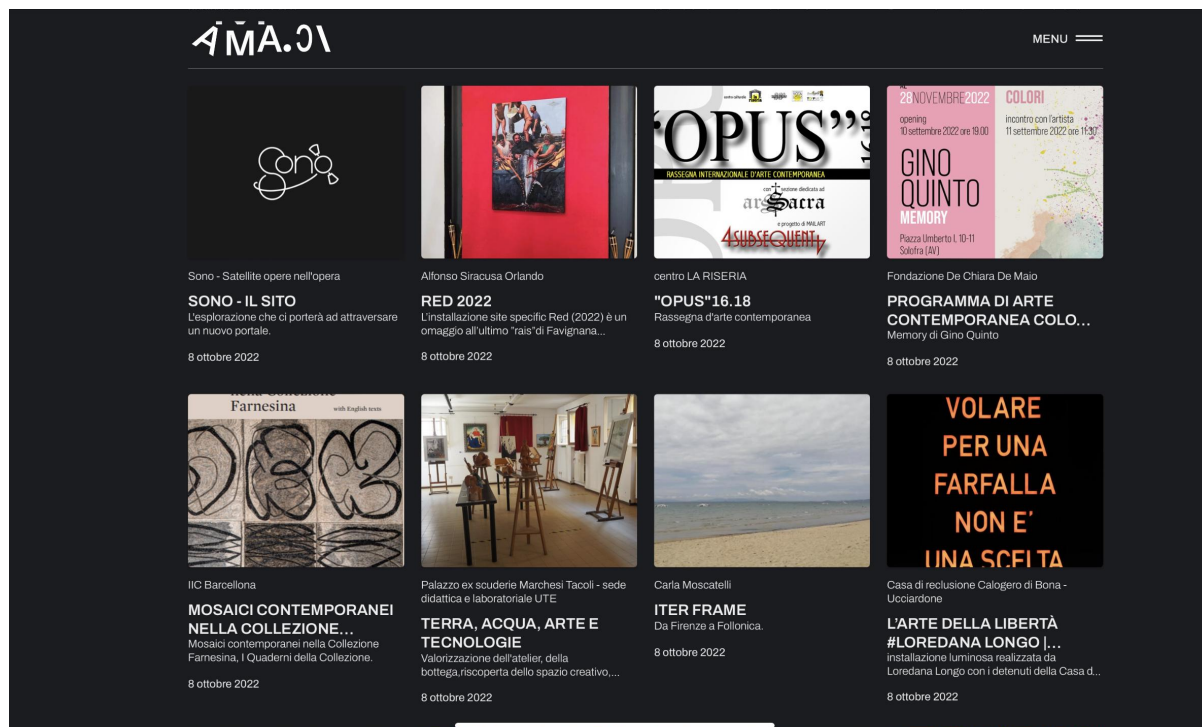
AMA.C\

MENU

Sono

Sono - Satellite opere nell'opera

SONO - IL SITO

L'esplorazione che ci porterà ad attraversare un nuovo portale.

8 ottobre 2022

Alfonso Siracusa Orlando

RED 2022

L'installazione site specific Red (2022) è un omaggio all'ultimo "rais"di Favignana...

8 ottobre 2022

"OPUS"16.18

RASSEGNA INTERNAZIONALE D'ARTE CONTEMPORANEA

ars Sacra

4SUBSEQUENT

centro LA RISERIA

"OPUS"16.18

Rassegna d'arte contemporanea

8 ottobre 2022

28 NOVEMBRE 2022 COLORI

opening 10 settembre 2022 ore 19:00

incontro con l'artista 11 settembre 2022 ore 11:30

GINO QUINTO MEMORY

Piazza Umberto I, 10-11 Solofra (AV)

Fondazione De Chiara De Maio

PROGRAMMA DI ARTE CONTEMPORANEA COLO...

Memory di Gino Quinto

8 ottobre 2022

Farnesina with English texts

IIC Barcellona

MOSAICI CONTEMPORANEI NELLA COLLEZIONE...

Mosaici contemporanei nella Collezione Farnesina, I Quaderni della Collezione.

8 ottobre 2022

Palazzo ex scuderie Marchesi Tacoli - sede didattica e laboratoriale UTE

TERRA, ACQUA, ARTE E TECNOLOGIE

Valorizzazione dell'atelier, della bottega,riscoperta dello spazio creativo,...

8 ottobre 2022

Carla Moscatelli

ITER FRAME

Da Firenze a Follonica.

8 ottobre 2022

VOLARE PER UNA FARFALLA NON E' UNA SCELTA

Casa di reclusione Calogero di Bona - Ucciardone

L'ARTE DELLA LIBERTÀ #LOREDANA LONGO |...

installazione luminosa realizzata da Loredana Longo con i detenuti della Casa d...

8 ottobre 2022